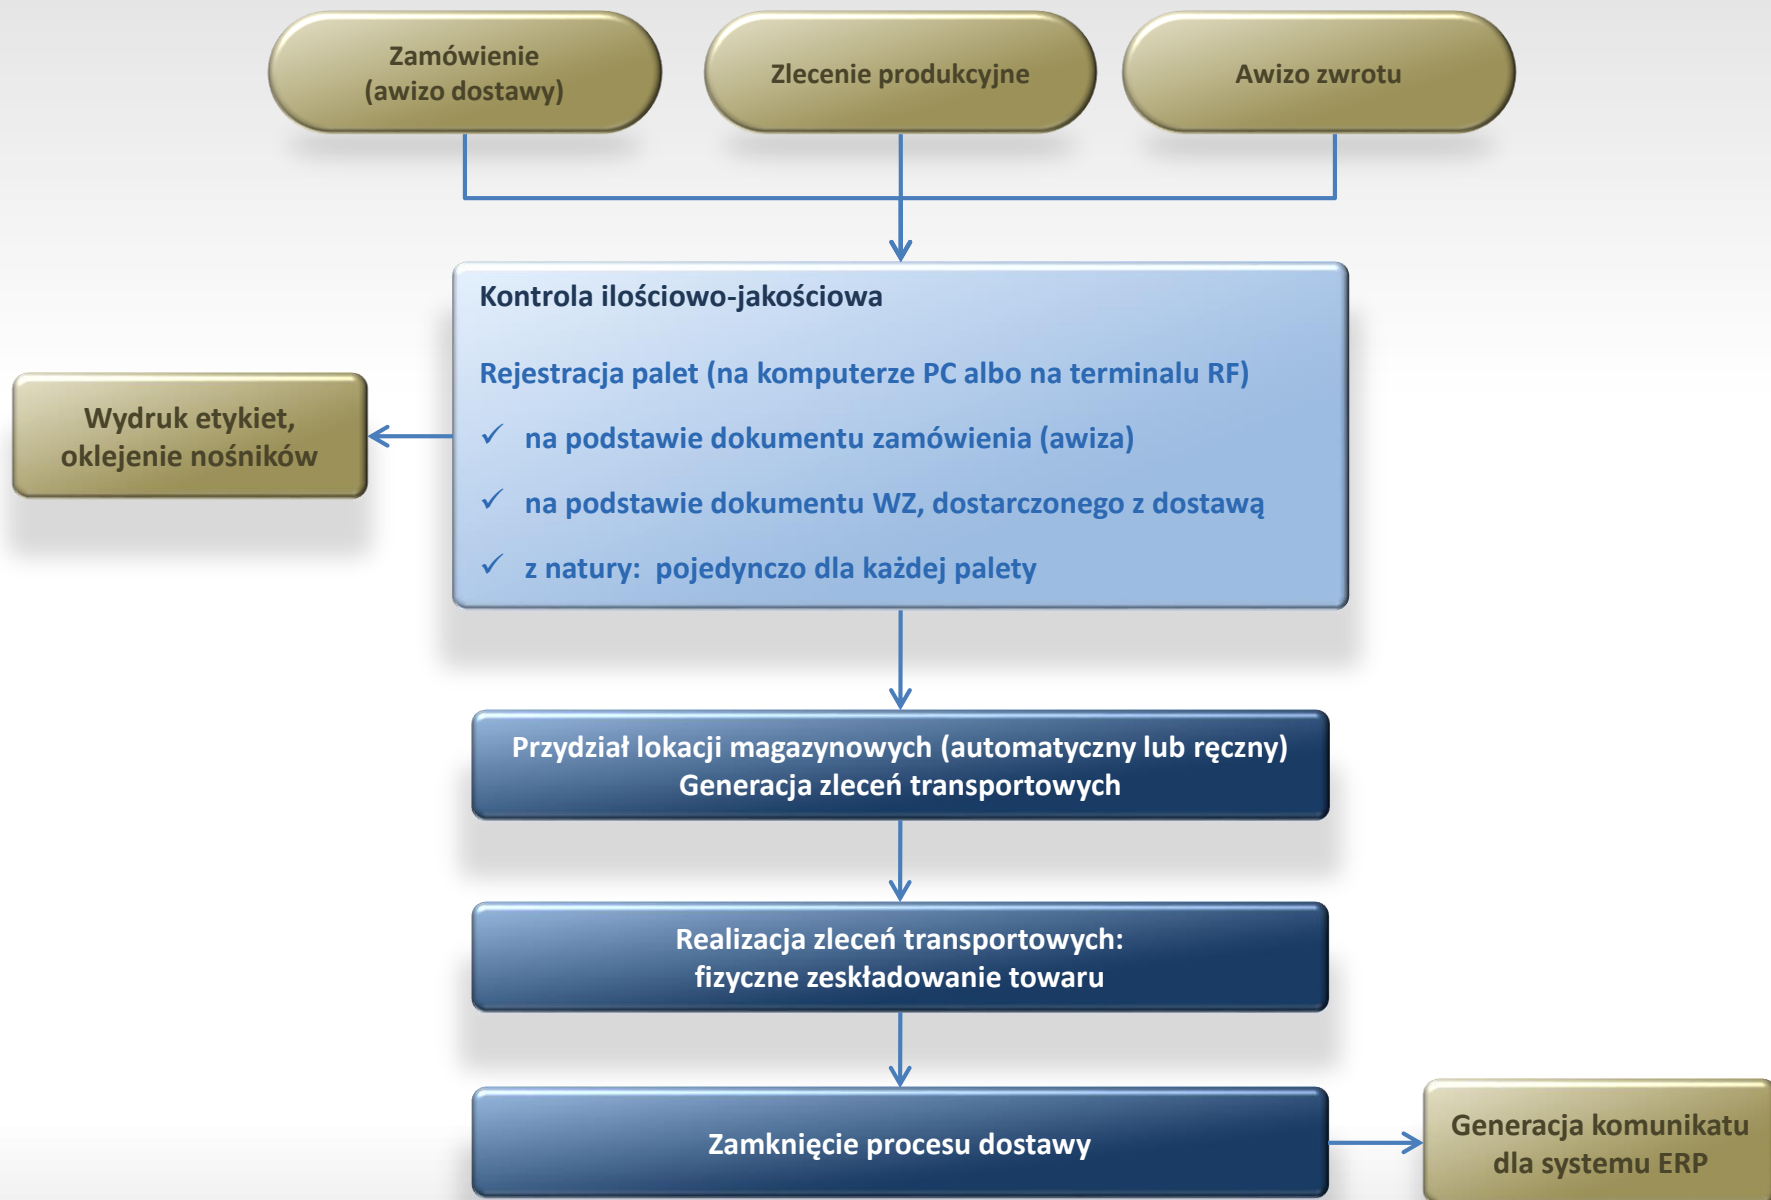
Zamówienie
(awizo dostawy)

Zlecenie produkcyjne

Awizo zwrotu

Kontrola ilościowo-jakościowa

Rejestracja palet (na komputerze PC albo na terminalu RF)

✓ na podstawie dokumentu zamówienia (awiza)

✓ na podstawie dokumentu WZ, dostarczonego z dostawą

✓ z natury: pojedynczo dla każdej palety

Wydruk etykiet,
oklejenie nośników

Przydział lokacji magazynowych (automatyczny lub ręczny)
Generacja zleceń transportowych

Realizacja zleceń transportowych:
fizyczne zeskładowanie towaru

Zamknięcie procesu dostawy

Generacja komunikatu
dla systemu ERP